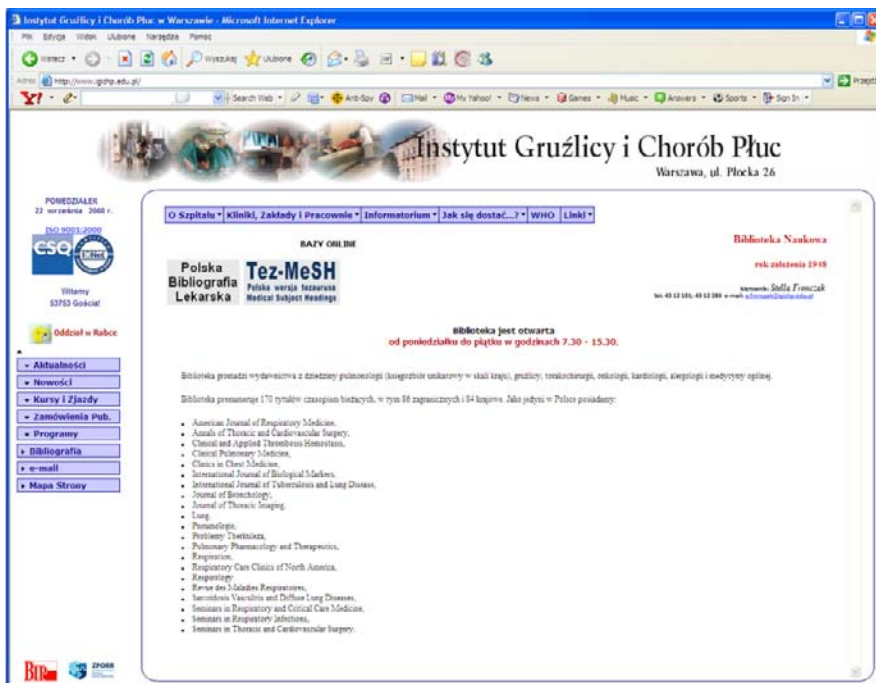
Instytut Gruźlicy i Chorób Płuc w Warszawie - Microsoft Internet Explorer

Plik Edycja Widok Ulubione Narzędzia Pomoc

Wstecz Wyszukaj Ulubione

Adres http://www.igichp.edu.pl/ Przejdź

Y! Search Web Anti-Spy Mail My Yahoo! News Games Music Answers Sports Sign In

Instytut Gruźlicy i Chorób Płuc
Warszawa, ul. Płocka 26

PONIEDZIAŁEK
22 września 2008 r.

ISO 9001:2000

Witamy
53753 Gość!

Oddział w Rabce

Aktualności
Nowości
Kursy i Zjazdy
Zamówienia Pub.
Programy
Bibliografia
e-mail
Mapa Strony

O Szpitalu | Kliniki, Zakłady i Pracownie | Informatorium | Jak się dostać...? | WHO | Linki

BAZY ONLINE

Polska Bibliografia Lekarska

Tez-MeSH
Polska wersja tezaurusa Medical Subject Headings

Biblioteka Naukowa

rok założenia 1948

kierownik: Stella Fronczak
tel. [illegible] e-mail: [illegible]

Biblioteka jest otwarta
od poniedziałku do piątku w godzinach 7.30 - 15.30.

Biblioteka prowadzi wydawnictwa z dziedziny pulmonologii (księgozbiór unikatowy w skali kraju), gruźlicy, torakochirurgii, onkologii, kardiologii, alergologii i medycyny ogólnej.

Biblioteka prenumeruje 170 tytułów czasopism bieżących, w tym 86 zagranicznych i 84 krajowe. Jako jedyni w Polsce posiadamy:

American Journal of Respiratory Medicine,
Annals of Thoracic and Cardiovascular Surgery,
Clinical and Applied Thrombosis Hemostasis,
Clinical Pulmonary Medicine,
Clinics in Chest Medicine,
International Journal of Biological Markers,
International Journal of Tuberculosis and Lung Disease,
Journal of Bronchology,
Journal of Thoracic Imaging,
Lung,
Pneumologie,
Problemy Tuberkuleza,
Pulmonary Pharmacology and Therapeutics,
Respiration,
Respiratory Care Clinics of North America,
Respirology,
Revue des Maladies Respiratoires,
Sarcoidosis Vasculitis and Diffuse Lung Diseases,
Seminars in Respiratory and Critical Care Medicine,
Seminars in Respiratory Infections,
Seminars in Thoracic and Cardiovascular Surgery.

BIP ZPORR